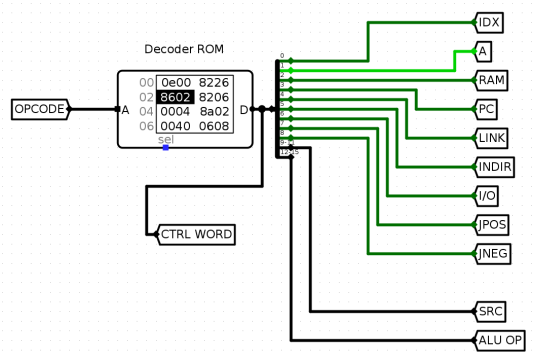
Decoder ROM

OPCODE

A

| 00 | 0e00 | 8226 |
|---|---|---|
| 02 | 8602 | 8206 |
| 04 | 0004 | 8a02 |
| 06 | 0040 | 0608 |

sel

D

0
1
2
3
4
5
6
7
8
9
12-15

CTRL WORD

IDX

A

RAM

PC

LINK

INDIR

I/O

JPOS

JNEG

SRC

ALU OP